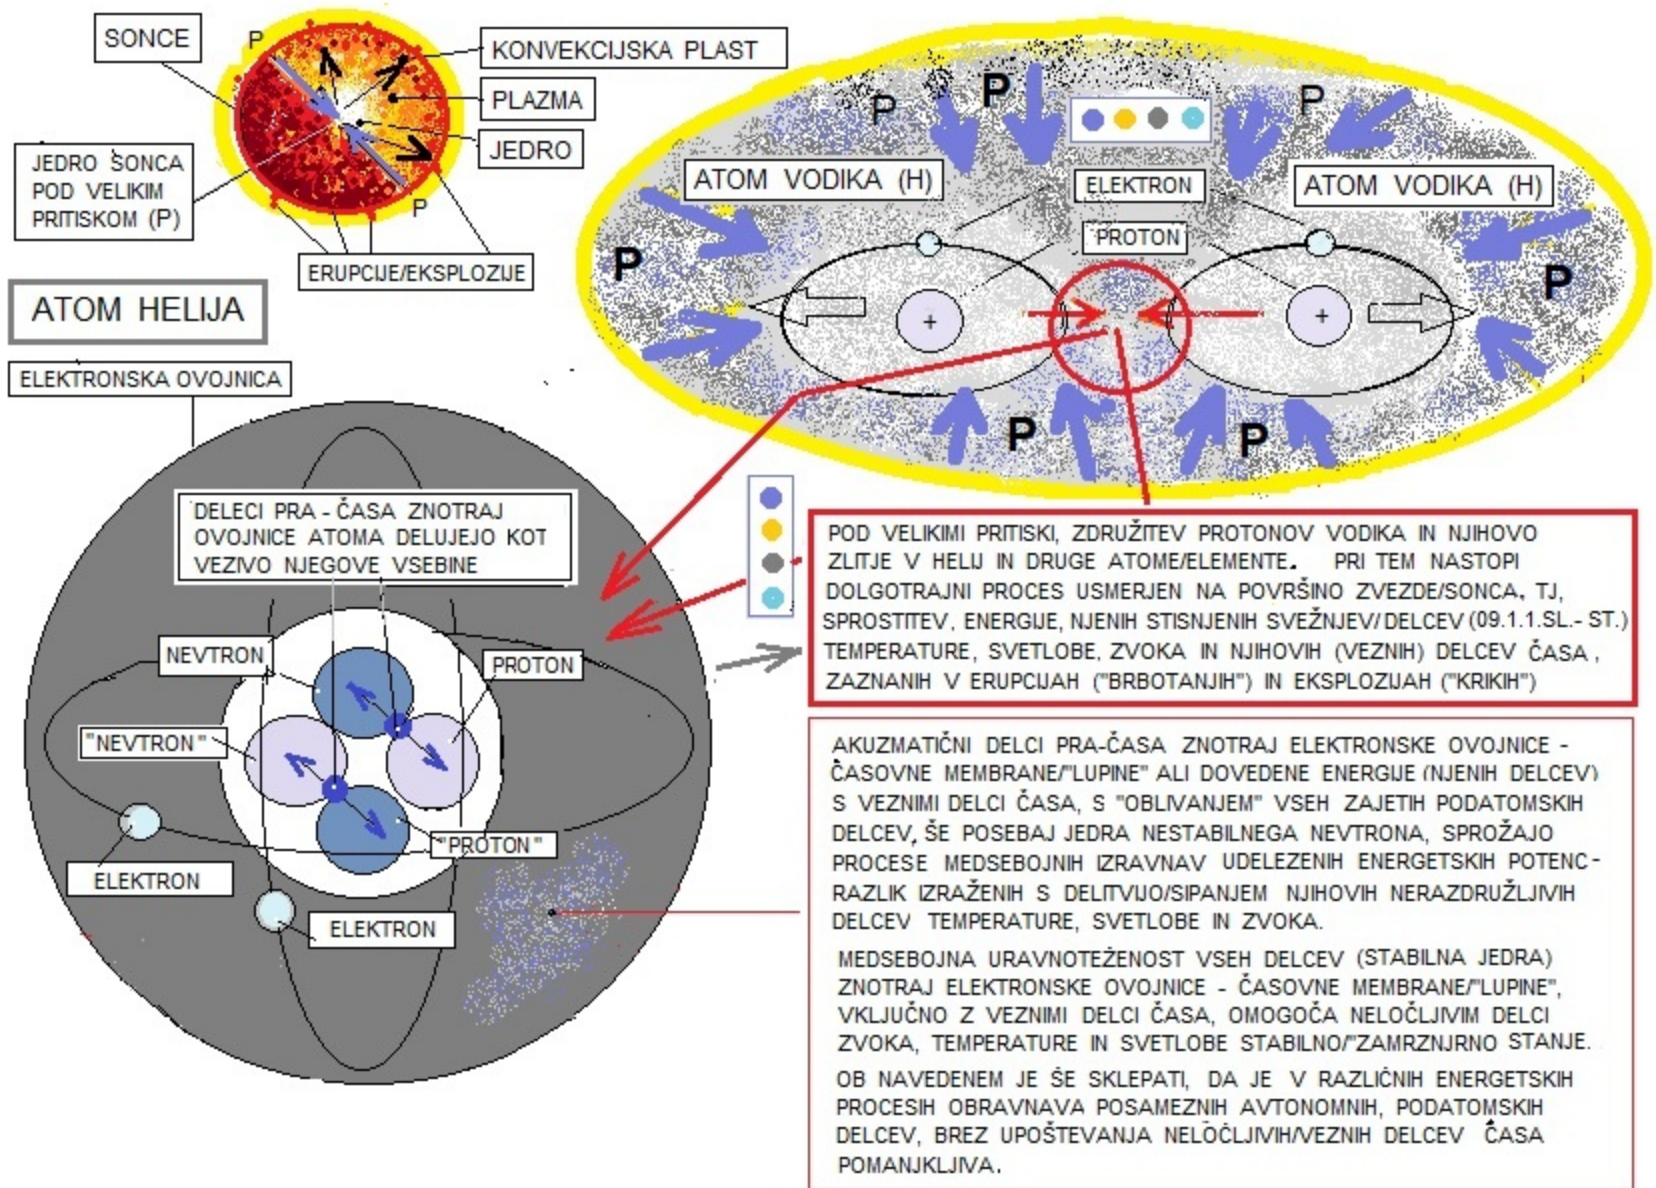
SONCE

P

KONVEKCIJSKA PLAST

PLAZMA

JEDRO

JEDRO SONCA POD VELIKIM PRITISKOM (P)

P

ERUPCIJE/EKSPLOZIJE

ATOM HELIJA

ELEKTRONSKA OVOJNICA

P

P

P

ATOM VODIKA (H)

ELEKTRON

ATOM VODIKA (H)

PROTON

P

+

+

P

P

P

DELECI PRA - ČASA ZNOTRAJ OVOJNICE ATOMA DELUJEJO KOT VEZIVO NJEGOVE VSEBINE

POD VELIKIMI PRITISKI, ZDRUŽITEV PROTONOV VODIKA IN NJIHOVO ZLITJE V HELIJ IN DRUGE ATOME/ELEMENTE. PRI TEM NASTOPI DOLGOTRAJNI PROCES USMERJEN NA POVRŠINO ZVEZDE/SONCA, TJ, SPROSTITEV, ENERGIJE, NJENIH STISNJENIH SVEŽNJEV/ DELCEV (09.1.1.SL.- ST.) TEMPERATURE, SVETLOBE, ZVOKA IN NJIHOVIH (VEZNIH) DELCEV ČASA, ZAZNANIH V ERUPCIJAH ("BRBOTANJIH") IN EKSPLOZIJAH ("KRIKIH")

NEVTRON

PROTON

"NEVTRON"

"PROTON"

ELEKTRON

ELEKTRON

AKUZMATIČNI DELCI PRA-ČASA ZNOTRAJ ELEKTRONSKE OVOJNICE - ČASOVNE MEMBRANE/"LUPINE" ALI DOVEDENE ENERGIJE (NJENIH DELCEV) S VEZNIMI DELCI ČASA, S "OBLIVANJEM" VSEH ZAJETIH PODATOMSKIH DELCEV, ŠE POSEBAJ JEDRA NESTABILNEGA NEVTRONA, SPROŽAJO PROCESE MEDSEBOJNIH IZRAVNAV UDELEŽENIH ENERGETSKIH POTENC - RAZLIK IZRAŽENIH S DELITVIJO/SIPANJEM NJIHOVIH NERAZDRUŽLJIVIH DELCEV TEMPERATURE, SVETLOBE IN ZVOKA.

MEDSEBOJNA URAVNOTEŽENOST VSEH DELCEV (STABILNA JEDRA) ZNOTRAJ ELEKTRONSKE OVOJNICE - ČASOVNE MEMBRANE/"LUPINE", VKLJUČNO Z VEZNIMI DELCI ČASA, OMOGOČA NELOČLJIVIM DELCI ZVOKA, TEMPERATURE IN SVETLOBE STABILNO/"ZAMRZNJRNO STANJE.

OB NAVEDENEM JE ŠE SKLEPATI, DA JE V RAZLIČNIH ENERGETSKIH PROCESIH OBRAVNAVA POSAMEZNIH AVTONOMNIH, PODATOMSKIH DELCEV, BREZ UPOŠTEVANJA NELOČLJIVIH/VEZNIH DELCEV ČASA POMANJKLJIVA.